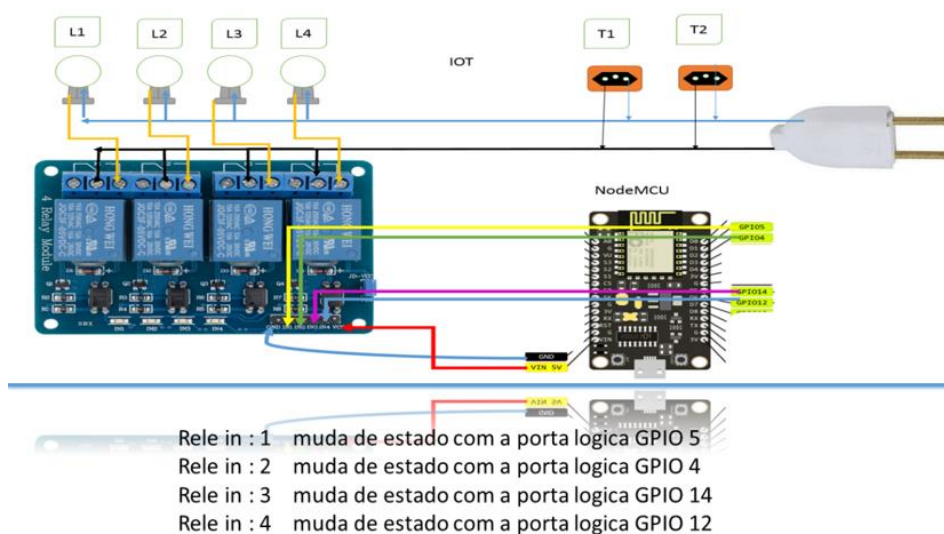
L1 L2 L3 L4

IOT

T1 T2

4 Relay Module

HONG WEI

NodeMCU

GPIO5
GPIO4
GPIO14
GPIO12

GND
VIN 5V

Rele in : 1 muda de estado com a porta logica GPIO 5
Rele in : 2 muda de estado com a porta logica GPIO 4
Rele in : 3 muda de estado com a porta logica GPIO 14
Rele in : 4 muda de estado com a porta logica GPIO 12